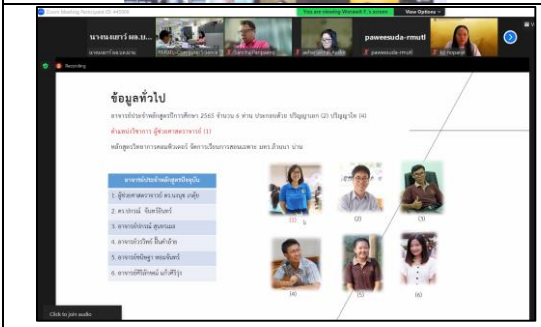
Zoom Meeting Participant ID: 440900

You are viewing Worawit T.'s screen

View Options

นางจนสุดาร์ ผล.บ...

นางจนสุดาร์ ผล.บอบ...

paweesuda-rmutl

paweesuda-rmutl

Recording

ข้อมูลทั่วไป

อาจารย์ประจำหลักสูตรปีการศึกษา 2565 จำนวน 6 ท่าน ประกอบด้วย ปริญญาเอก (2) ปริญญาโท (4)

ตำแหน่งวิชาการ ผู้ช่วยศาสตราจารย์ (1)

หลักสูตรวิศวกรรมคอมพิวเตอร์ วิทยาเขตน่าน มทร.ล้านนา น่าน

อาจารย์ประจำหลักสูตรปัจจุบัน

1. ผู้ช่วยศาสตราจารย์ ดร.นงนุช เกตุ้ย

2. ดร.ปกรณ์ จันทร์บัตร์

3. อาจารย์ปกรณ์ สุขสมอ

4. อาจารย์วรวิทย์ ยิ้มคำอ้าย

5. อาจารย์ชนัญชา ทองจันทร์

6. อาจารย์ศิริลักษณ์ แก้วศิริรัก

(1)

(2)

(3)

(4)

(5)

(6)

Click to join audio